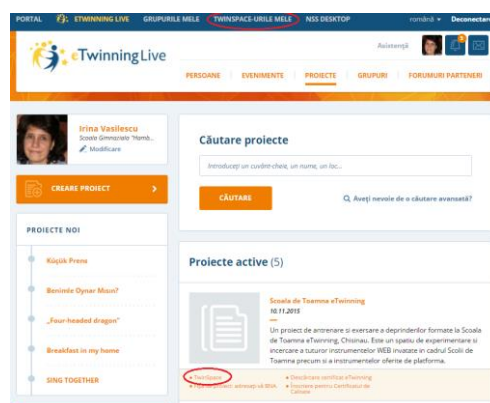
PORTAL ETWINNING LIVE GRUPURILE MELE TWINSPACE-URILE MELE NSS DESKTOP română Deconectar

eTwinning Live

Asistență

PERSOANE EVENIMENTE PROIECTE GRUPURI FORUMURI PARTENERI

Irina Vasilescu
Scoala Gimnaziala "Hamb...
Modificare

CREARE PROIECT

PROIECTE NOI

Küçük Prens

Benimle Oynar Musun?

„Four-headed dragon"

Breakfast in my home

SING TOGETHER

Căutare proiecte

Introduceți un cuvânt-cheie, un nume, un loc...

CĂUTARE

Aveți nevoie de o căutare avansată?

Proiecte active (5)

Scoala de Toamna eTwinning
10.11.2015

Un proiect de antrenare si exersare a deprinderilor formate la Scoala de Toamna eTwinning, Chisinau. Este un spatiu de experimentare si incercare a tuturor instrumentelor WEB invatate in cadrul Scolii de Toamna precum si a instrumentelor oferite de platforma.

TwinSpace
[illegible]
Descarcare certificat eTwinning
Incercare pentru Certificatul de Calitate